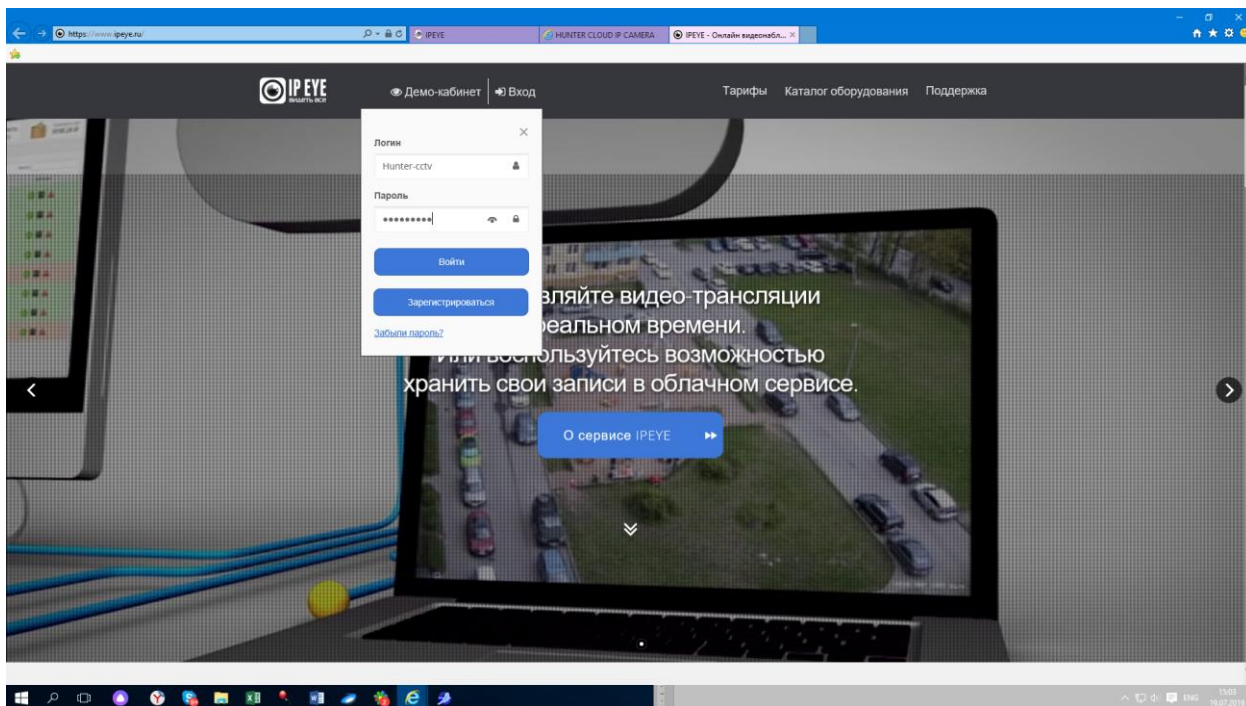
https://www.ipeye.ru/

IPEYE

HUNTER CLOUD IP CAMERA

IPEYE - Онлайн видеонабл... ×

IP EYE
видеть все

Демо-кабинет | Вход

Тарифы Каталог оборудования Поддержка

×

Логин

Hunter-cctv

Пароль

•••••••••

Войти

Зарегистрироваться

Забыли пароль?

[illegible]вляйте видео-трансляции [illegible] реальном времени. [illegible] воспользуйтесь возможностью хранить свои записи в облачном сервисе.

О сервисе IPEYE

ENG 15:03 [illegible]